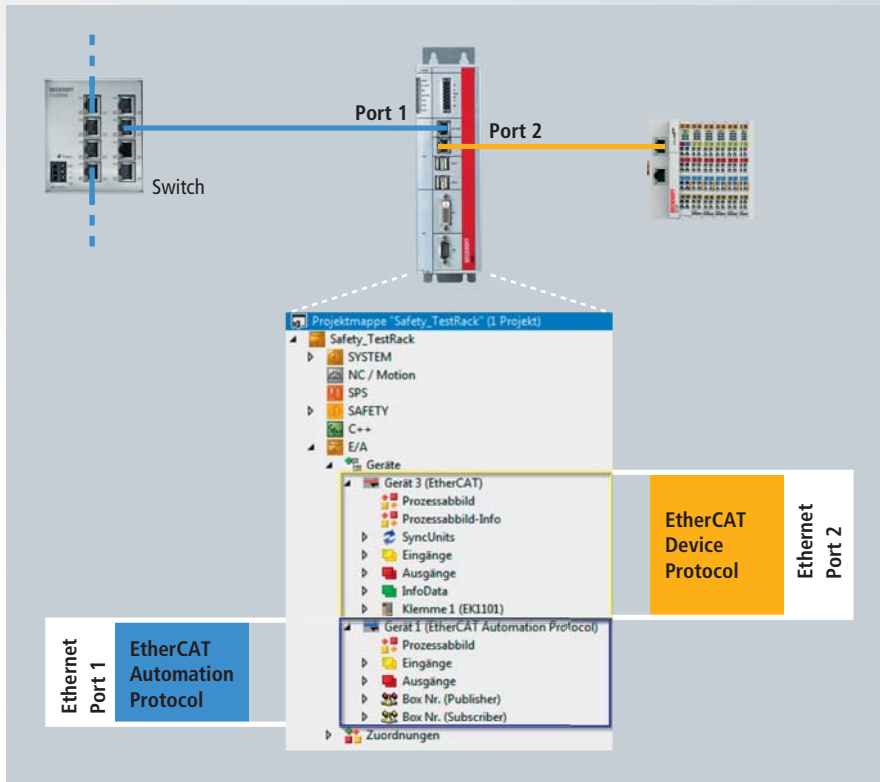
Port 1

Port 2

Switch

Projektmappe "Safety_TestRack" (1 Projekt)
Safety_TestRack
SYSTEM
NC / Motion
SPS
SAFETY
C++
E/A
Geräte
Gerät 3 (EtherCAT)
Prozessabbild
Prozessabbild-Info
SyncUnits
Eingänge
Ausgänge
InfoData
Klemme 1 (EK1101)
Gerät 1 (EtherCAT Automation Protocol)
Prozessabbild
Eingänge
Ausgänge
Box Nr. (Publisher)
Box Nr. (Subscriber)
Zuordnungen

EtherCAT Device Protocol

Ethernet Port 2

Ethernet Port 1

EtherCAT Automation Protocol